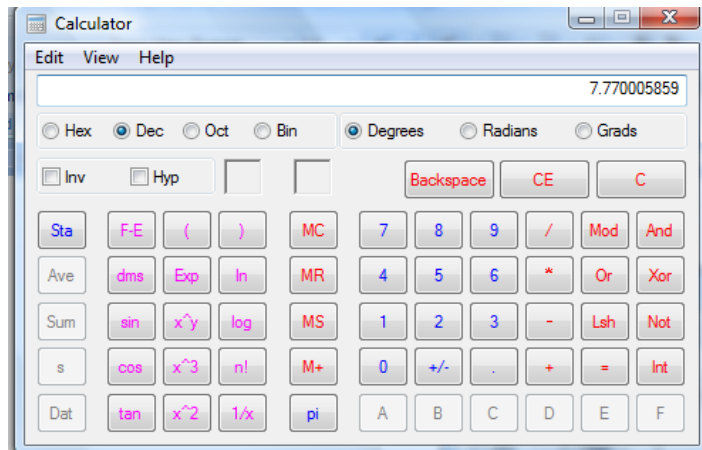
Calculator

Edit View Help

7.770005859

Hex Dec Oct Bin

Degrees Radians Grads

Inv Hyp

Backspace CE C

Sta F-E ( ) MC 7 8 9 / Mod And

Ave dms Exp ln MR 4 5 6 * Or Xor

Sum sin x^y log MS 1 2 3 - Lsh Not

s cos x^3 n! M+ 0 +/- . + = Int

Dat tan x^2 1/x pi A B C D E F